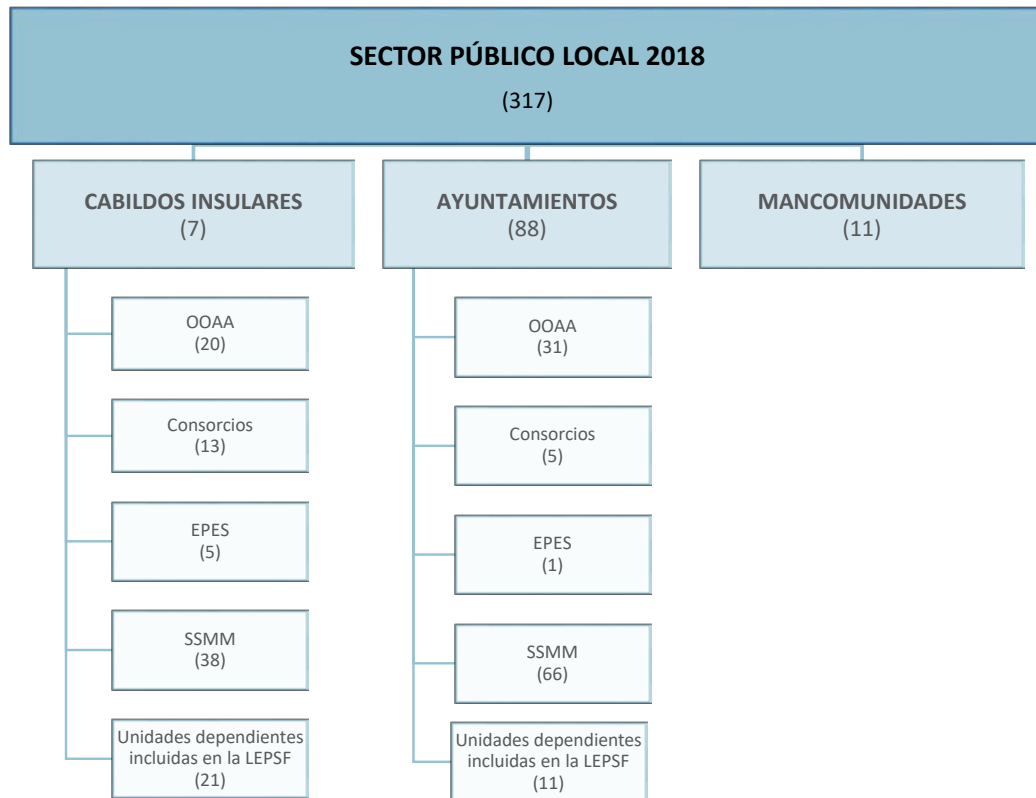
SECTOR PÚBLICO LOCAL 2018
(317)

CABILDOS INSULARES
(7)

OOAA
(20)

Consorcios
(13)

EPES
(5)

SSMM
(38)

Unidades dependientes incluidas en la LEPSF
(21)

AYUNTAMIENTOS
(88)

OOAA
(31)

Consorcios
(5)

EPES
(1)

SSMM
(66)

Unidades dependientes incluidas en la LEPSF
(11)

MANCOMUNIDADES
(11)